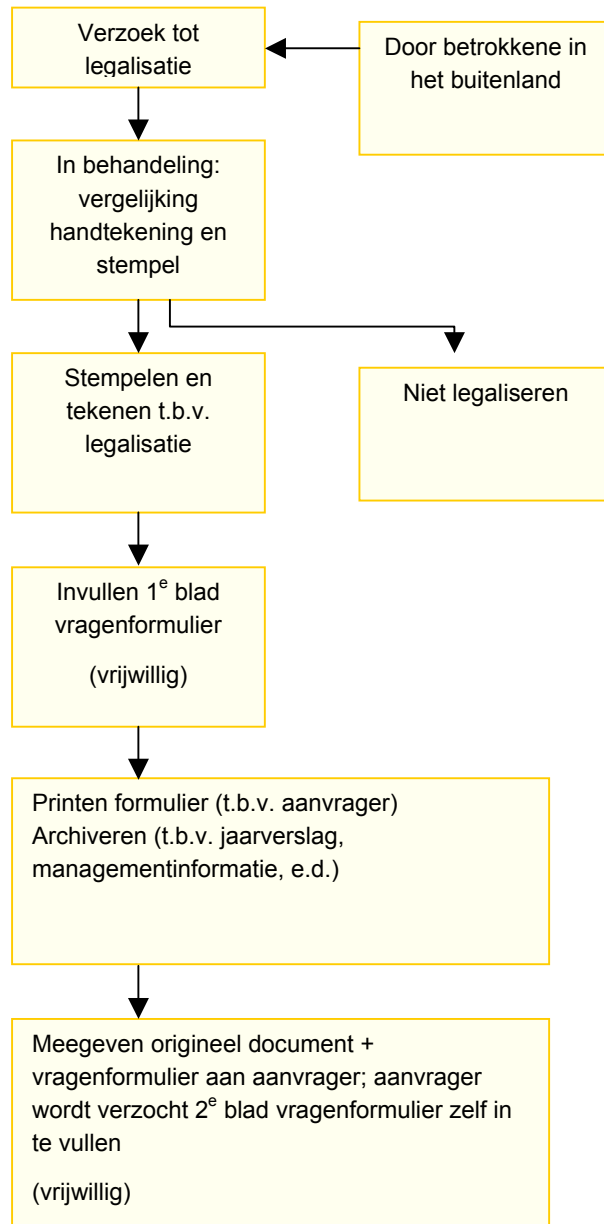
Verzoek tot legalisatie

Door betrokkene in het buitenland

In behandeling: vergelijking handtekening en stempel

Stempelen en tekenen t.b.v. legalisatie

Niet legaliseren

Invullen 1$^{e}$ blad vragenformulier

(vrijwillig)

Printen formulier (t.b.v. aanvrager)
Archiveren (t.b.v. jaarverslag, managementinformatie, e.d.)

Meegeven origineel document + vragenformulier aan aanvrager; aanvrager wordt verzocht 2$^{e}$ blad vragenformulier zelf in te vullen

(vrijwillig)